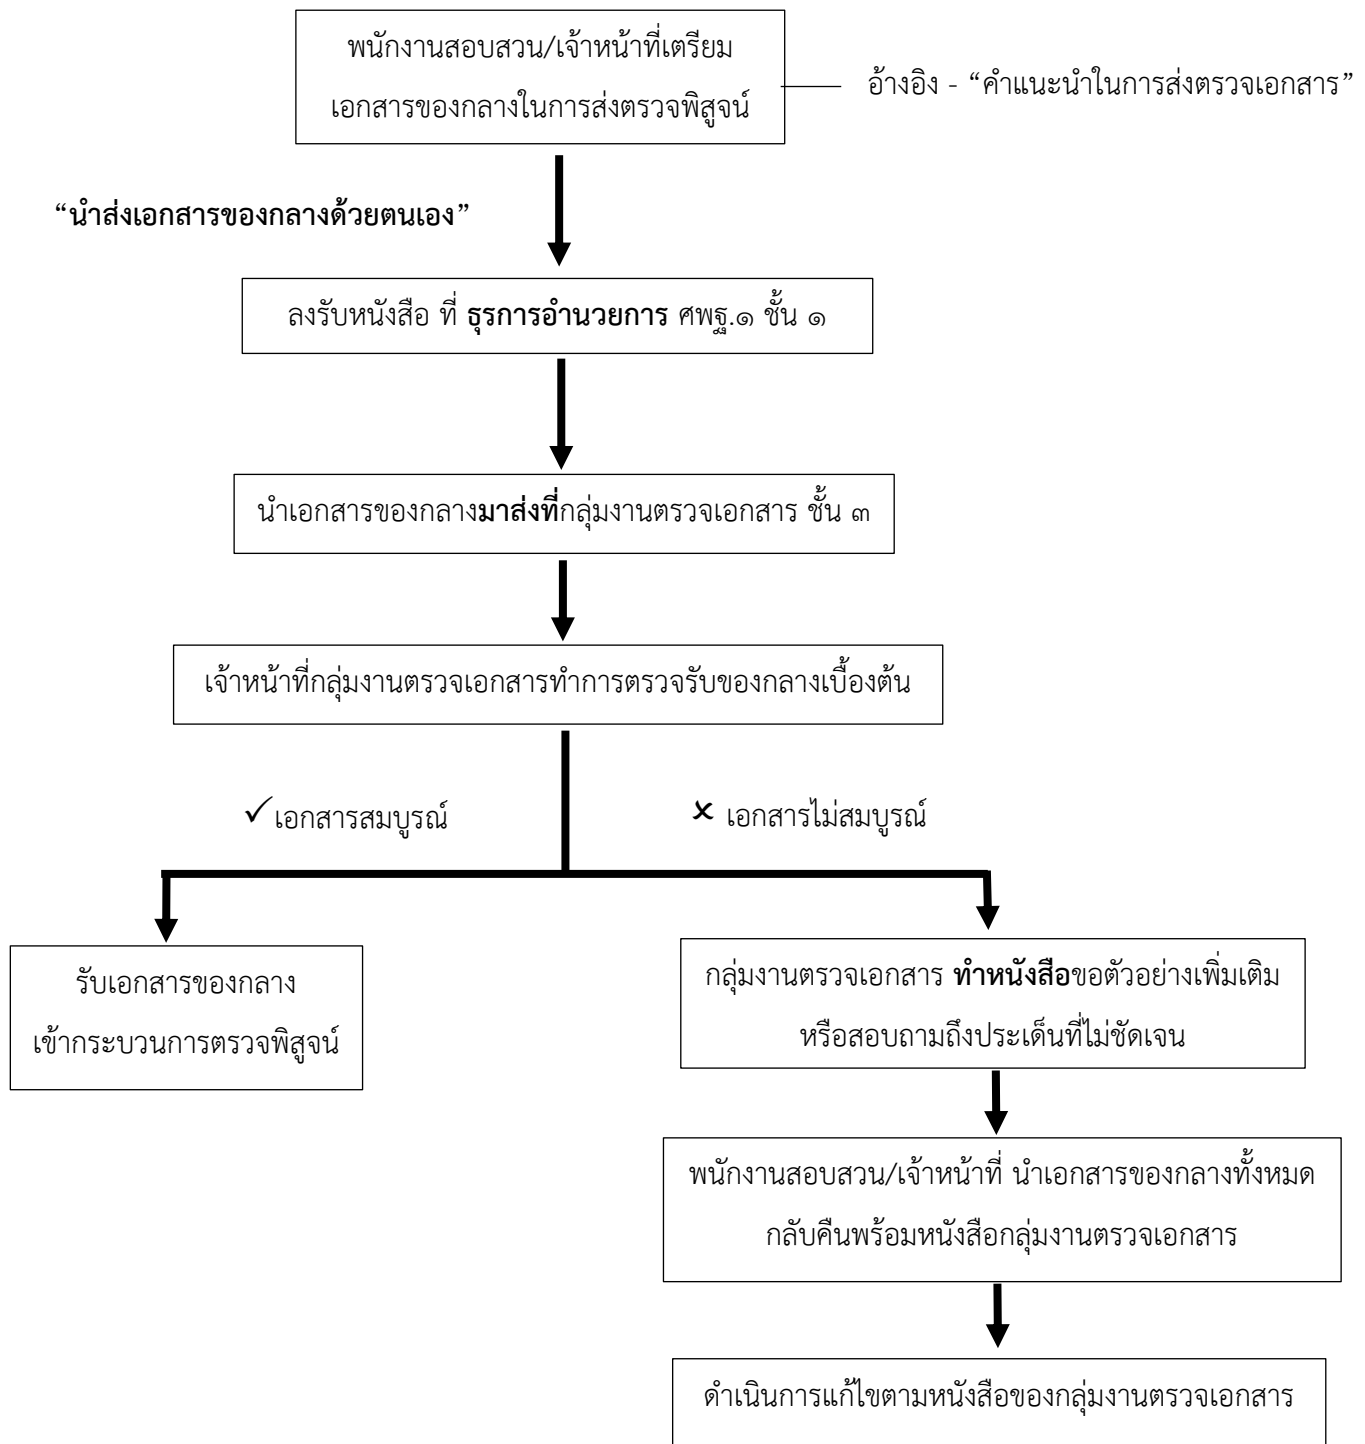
พนักงานสอบสวน/เจ้าหน้าที่เตรียมเอกสารของกลางในการส่งตรวจพิสูจน์

อ้างอิง - “คำแนะนำในการส่งตรวจเอกสาร”

“นำส่งเอกสารของกลางด้วยตนเอง”

ลงรับหนังสือ ที่ ธุรการอำนวยการ ศพฐ.๑ ชั้น ๑

นำเอกสารของกลางมาส่งที่กลุ่มงานตรวจเอกสาร ชั้น ๓

เจ้าหน้าที่กลุ่มงานตรวจเอกสารทำการตรวจรับของกลางเบื้องต้น

✓เอกสารสมบูรณ์

✗ เอกสารไม่สมบูรณ์

รับเอกสารของกลางเข้ากระบวนการตรวจพิสูจน์

กลุ่มงานตรวจเอกสาร ทำหนังสือขอตัวอย่างเพิ่มเติมหรือสอบถามถึงประเด็นที่ไม่ชัดเจน

พนักงานสอบสวน/เจ้าหน้าที่ นำเอกสารของกลางทั้งหมดกลับคืนพร้อมหนังสือกลุ่มงานตรวจเอกสาร

ดำเนินการแก้ไขตามหนังสือของกลุ่มงานตรวจเอกสาร